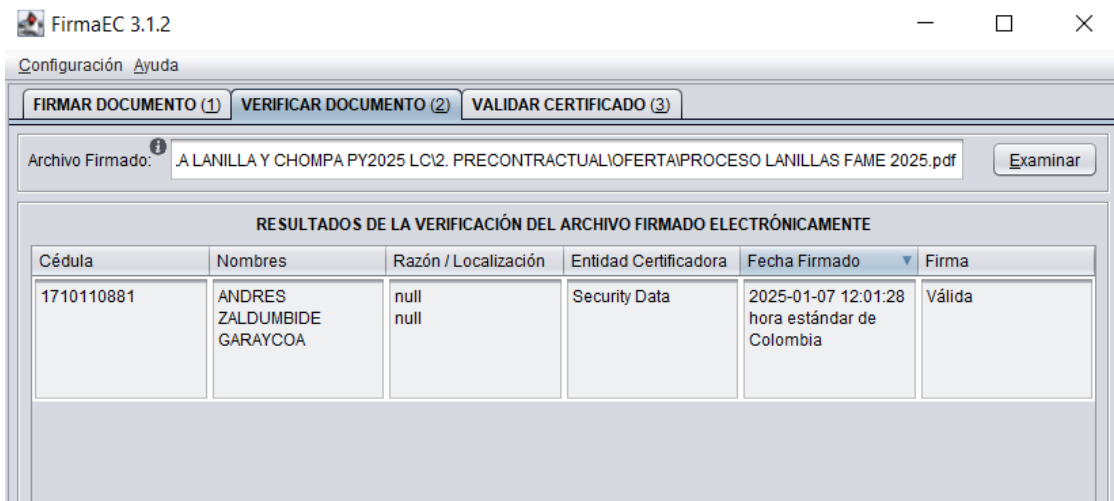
FirmaEC 3.1.2

Configuración Ayuda

FIRMAR DOCUMENTO (1) VERIFICAR DOCUMENTO (2) VALIDAR CERTIFICADO (3)

Archivo Firmado: .A LANILLA Y CHOMPA PY2025 LC\2. PRECONTRACTUAL\OFERTA\PROCESO LANILLAS FAME 2025.pdf Examinar

RESULTADOS DE LA VERIFICACIÓN DEL ARCHIVO FIRMADO ELECTRÓNICAMENTE

| Cédula | Nombres | Razón / Localización | Entidad Certificadora | Fecha Firmado | Firma |
|---|---|---|---|---|---|
| 1710110881 | ANDRES ZALDUMBIDE GARAYCOA | null null | Security Data | 2025-01-07 12:01:28 hora estándar de Colombia | Válida |